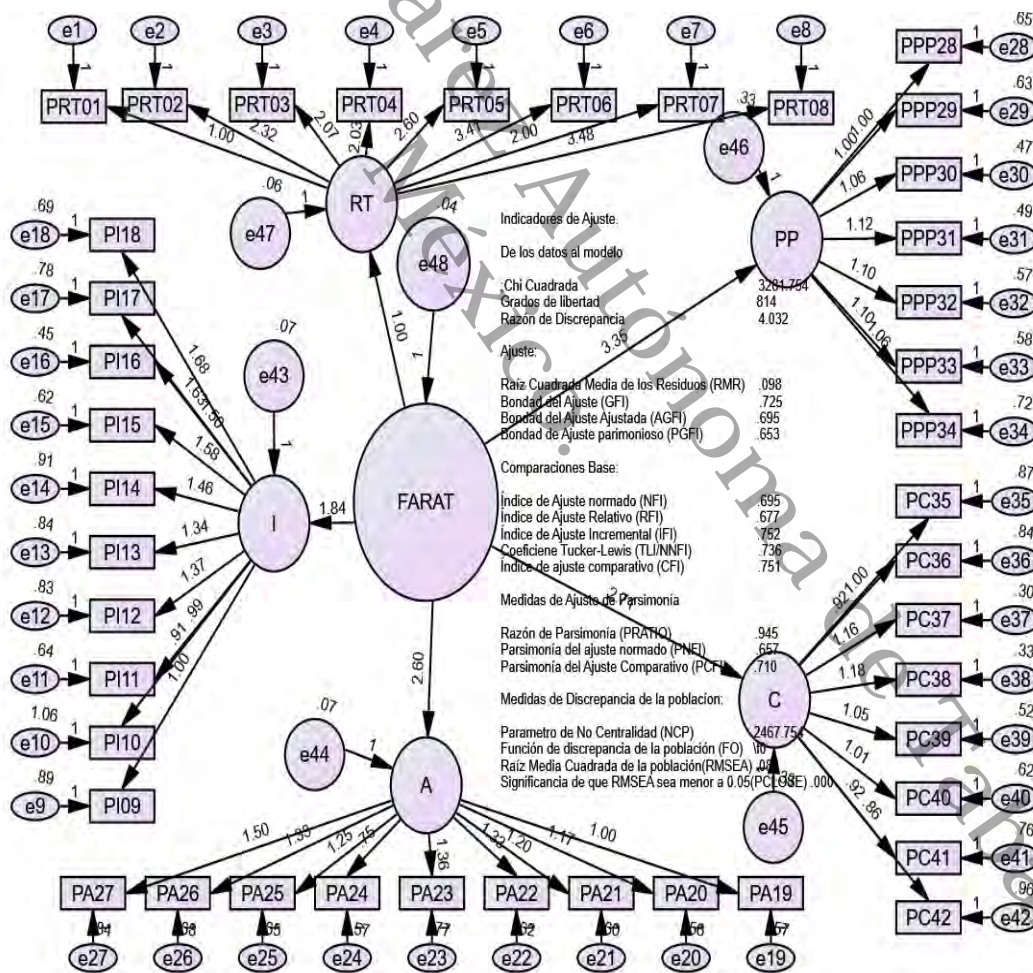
e1 e2 e3 e4 e5 e6 e7 e8

1 1 1 1 1 1 1 1

PRT01 PRT02 PRT03 PRT04 PRT05 PRT06 PRT07 PRT08

1.00 2.32 2.07 2.03 2.80 3.41 2.00 3.48 .33

.06 e47 1 RT .04 e48

e46 1

PP

.65 PPP28 1 e28
.63 PPP29 1 e29
.47 PPP30 1 e30
.49 PPP31 1 e31
.57 PPP32 1 e32
.58 PPP33 1 e33
.72 PPP34 1 e34

1.00 1.00 1.06 1.12 1.10 1.10 1.06

Indicadores de Ajuste.

De los datos al modelo

Chi Cuadrada 3281.754
Grados de libertad 814
Razon de Discrepancia 4.032

Ajuste:

Raiz Cuadrada Media de los Residuos (RMR) .098
Bondad del Ajuste (GFI) .725
Bondad del Ajuste Ajustada (AGFI) .695
Bondad de Ajuste parimonioso (PGFI) .653

Comparaciones Base:

Indice de Ajuste normado (NFI) .695
Indice de Ajuste Relativo (RFI) .677
Indice de Ajuste Incremental (IFI) .752
Coeficiene Tucker-Lewis (TLI/NNFI) .736
Indice de ajuste comparativo (CFI) .751

Medidas de Ajuste de Parsimonia

Razón de Parsimonia (PRATIO) .945
Parsimonia del ajuste normado (PNFI) .657
Parsimonia del Ajuste Comparativo (PCFI) .710

Medidas de Discrepancia de la poblacion:

Parametro de No Centralidad (NCP) 2467.754
Función de discrepancia de la población (FO) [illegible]
Raiz Media Cuadrada de la población(RMSEA) .08
Significancia de que RMSEA sea menor a 0.05(PCLOSE) .000

.69 e18 1 PI18
.78 e17 1 PI17
.45 e16 1 PI16
.62 e15 1 PI15
.91 e14 1 PI14
.84 e13 1 PI13
.83 e12 1 PI12
.64 e11 1 PI11
1.06 e10 1 PI10
.89 e9 1 PI09

1.68 1.63 1.56 1.58 1.46 1.34 1.37 .91 .99 1.00

.07 e43 1

I 1.84 FARAT 1.00 1 3.35 2

2.60

.07 e44 1 A

C .38 e45

.87 PC35 1 e35
.84 PC36 1 e36
.30 PC37 1 e37
.33 PC38 1 e38
.52 PC39 1 e39
.62 PC40 1 e40
.76 PC41 1 e41
.96 PC42 1 e42

.92 1.00 1.16 1.18 1.05 1.01 .92 .86

1.50 1.33 1.25 .75 1.36 1.22 1.20 1.17 1.00

PA27 PA26 PA25 PA24 PA23 PA22 PA21 PA20 PA19

.84 .68 .65 .57 .77 .62 .60 .56 .57

e27 e26 e25 e24 e23 e22 e21 e20 e19